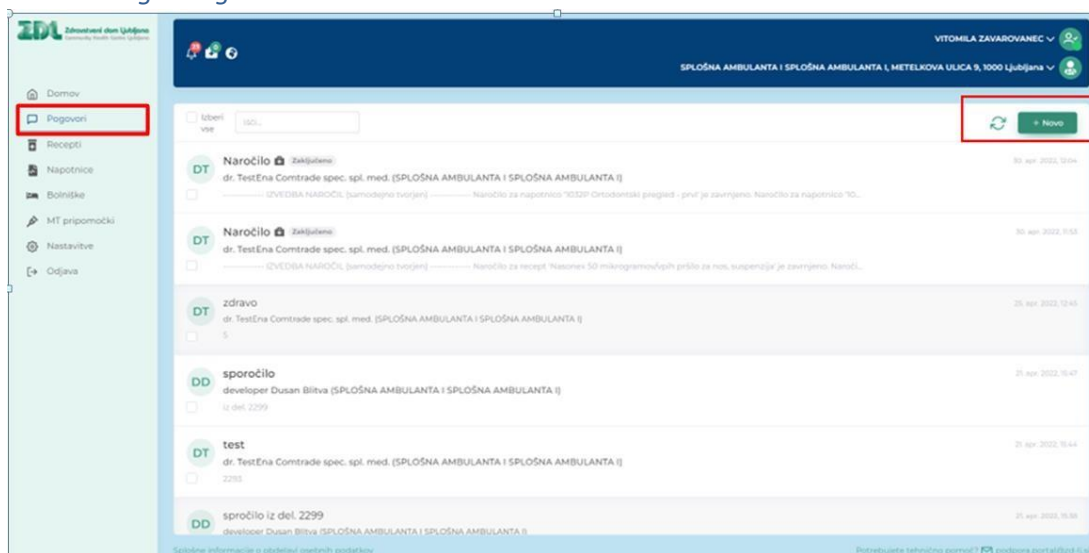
ZDL Zdravstveni dom Ljubljana Community Health Centre Ljubljana

Domov
Pogovori
Recepti
Napotnice
Bolniške
MT pripomočki
Nastavitve
Odjava

VITOMILA ZAVAROVANEC
SPLOŠNA AMBULANTA I SPLOŠNA AMBULANTA I, METELKOVA ULICA 9, 1000 Ljubljana

Izberi vse
Išči...
+ Novo

DT Naročilo Zaključeno
dr. TestEna Comtrade spec. spl. med. (SPLOŠNA AMBULANTA I SPLOŠNA AMBULANTA I)
------------ IZVEDBA NAROČIL (samodejno tvorjen) ------------ Naročilo za napotnico "1032P Ortodontski pregled - prvi" je zavrnjeno. Naročilo za napotnico "10...
30. apr. 2022, 12:04

DT Naročilo Zaključeno
dr. TestEna Comtrade spec. spl. med. (SPLOŠNA AMBULANTA I SPLOŠNA AMBULANTA I)
------------ IZVEDBA NAROČIL (samodejno tvorjen) ------------ Naročilo za recept "Nasonex 50 mikrogramov/vpih pršilo za nos, suspenzija" je zavrnjeno. Naroči...
30. apr. 2022, 11:53

DT zdravo
dr. TestEna Comtrade spec. spl. med. (SPLOŠNA AMBULANTA I SPLOŠNA AMBULANTA I)
5
25. apr. 2022, 12:45

DD sporočilo
developer Dusan Blitva (SPLOŠNA AMBULANTA I SPLOŠNA AMBULANTA I)
iz del. 2299
21. apr. 2022, 10:47

DT test
dr. TestEna Comtrade spec. spl. med. (SPLOŠNA AMBULANTA I SPLOŠNA AMBULANTA I)
2288
21. apr. 2022, 10:44

DD sproćilo iz del. 2299
developer Dusan Blitva (SPLOŠNA AMBULANTA I SPLOŠNA AMBULANTA I)
21. apr. 2022, 10:39

Splošne informacije o obdelavi osebnih podatkov
Potrebujete tehnično pomoč? podpora.portal@zd-lj.si